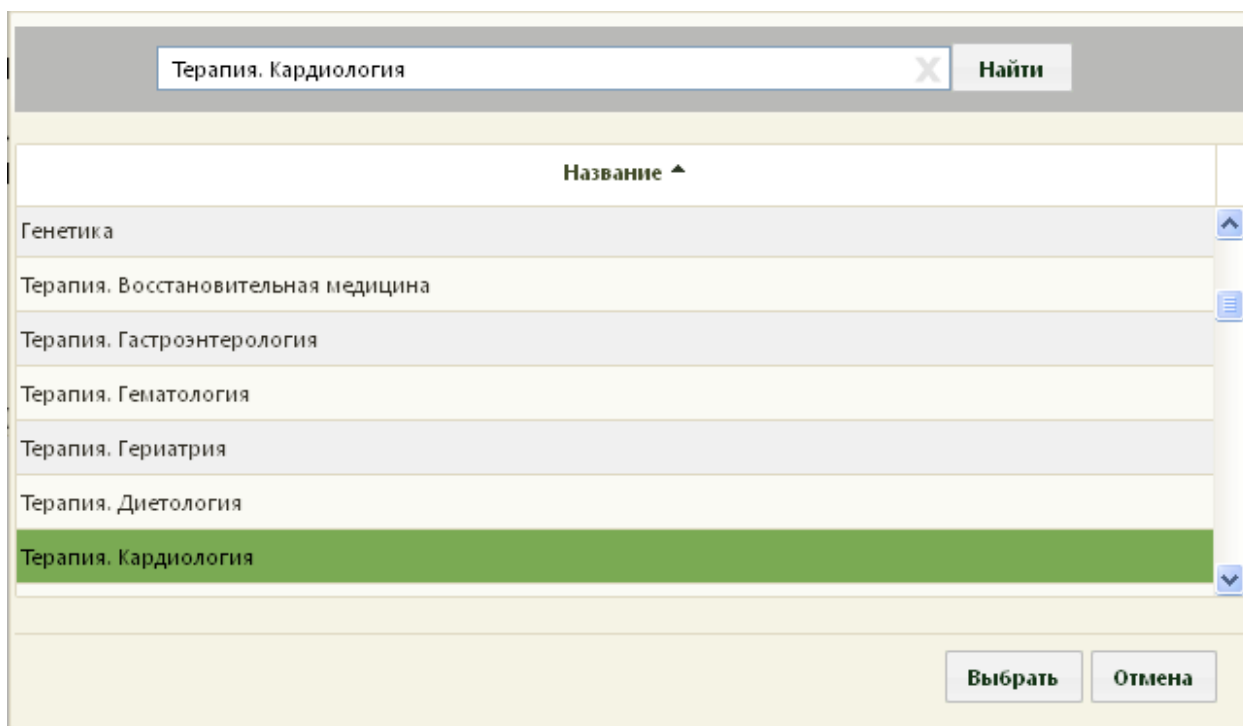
Терапия. Кардиология

X

Найти

| Название ▲ |
|---|
| Генетика |
| Терапия. Восстановительная медицина |
| Терапия. Гастроэнтерология |
| Терапия. Гематология |
| Терапия. Гериатрия |
| Терапия. Диетология |
| Терапия. Кардиология |

Выбрать

Отмена